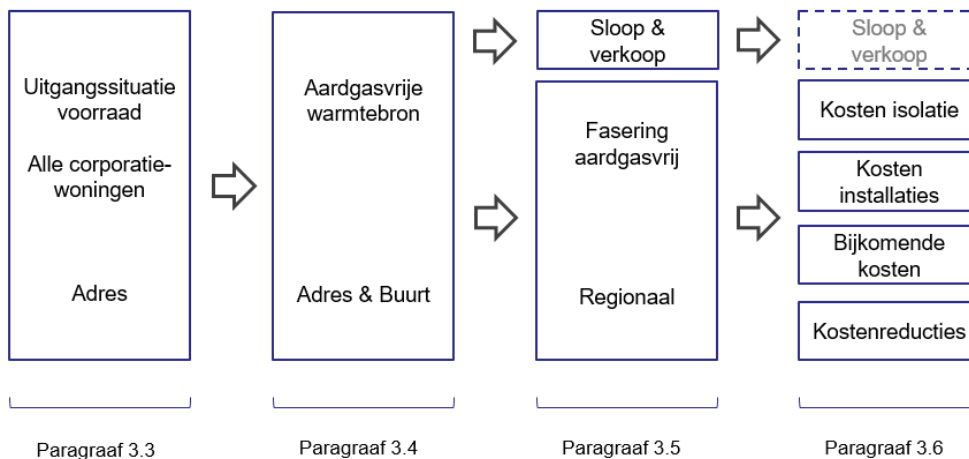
Uitgangssituatie voorraad

Alle corporatie-woningen

Adres

Aardgasvrije warmtebron

Adres & Buurt

Sloop & verkoop

Fasering aardgasvrij

Regionaal

Sloop & verkoop

Kosten isolatie

Kosten installaties

Bijkomende kosten

Kostenreducties

Paragraaf 3.3

Paragraaf 3.4

Paragraaf 3.5

Paragraaf 3.6